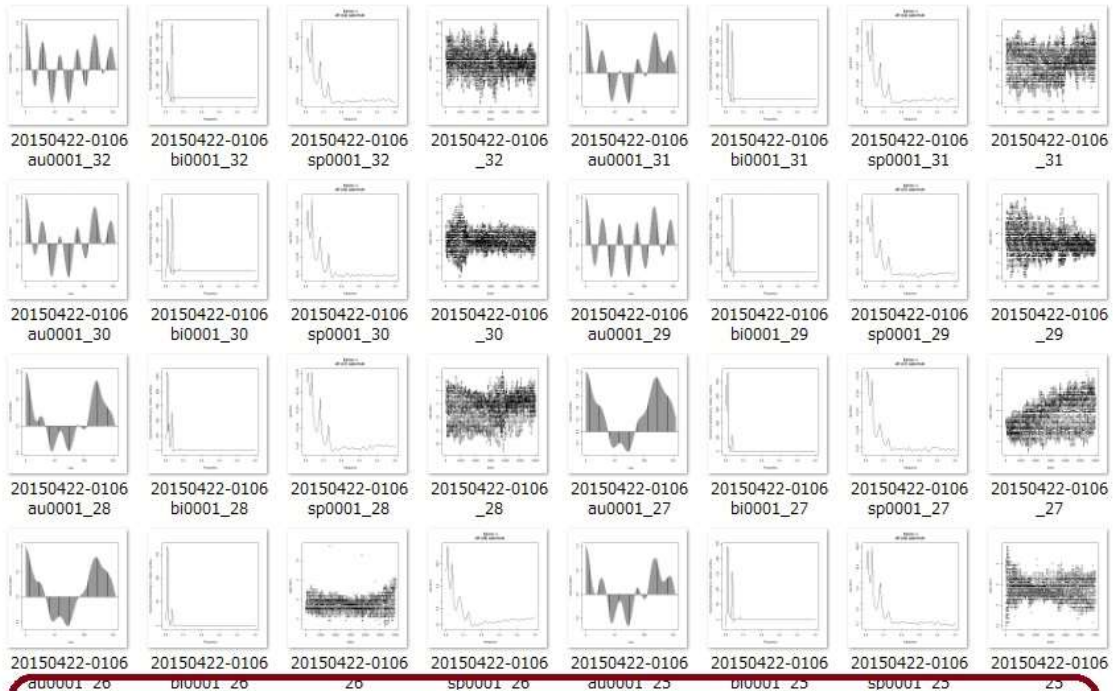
20150422-0106 au0001_32

20150422-0106 bi0001_32

20150422-0106 sp0001_32

20150422-0106 _32

20150422-0106 au0001_31

20150422-0106 bi0001_31

20150422-0106 sp0001_31

20150422-0106 _31

20150422-0106 au0001_30

20150422-0106 bi0001_30

20150422-0106 sp0001_30

20150422-0106 _30

20150422-0106 au0001_29

20150422-0106 bi0001_29

20150422-0106 sp0001_29

20150422-0106 _29

20150422-0106 au0001_28

20150422-0106 bi0001_28

20150422-0106 sp0001_28

20150422-0106 _28

20150422-0106 au0001_27

20150422-0106 bi0001_27

20150422-0106 sp0001_27

20150422-0106 _27

20150422-0106 au0001_26

20150422-0106 bi0001_26

20150422-0106 _26

20150422-0106 sp0001_26

20150422-0106 au0001_25

20150422-0106 bi0001_25

20150422-0106 sp0001_25

20150422-0106 _25